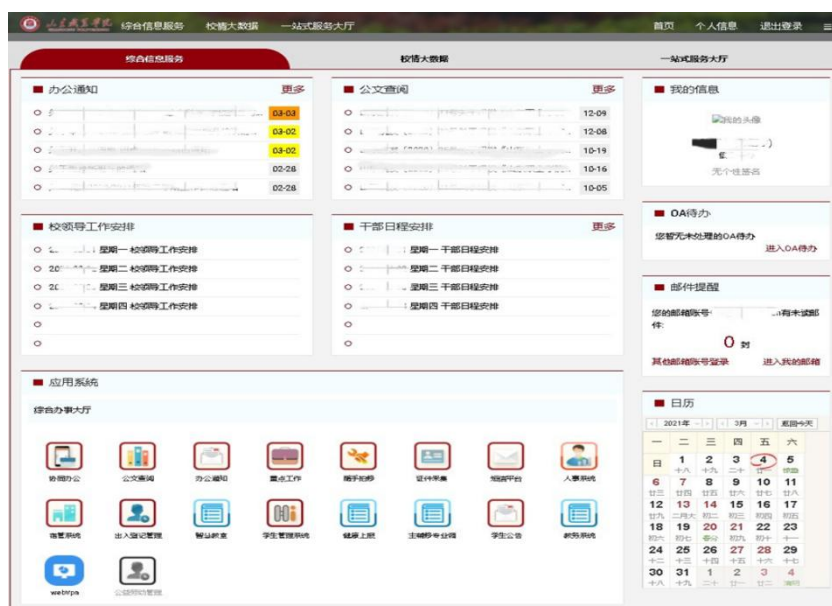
综合信息服务 校情大数据 一站式服务大厅 首页 个人信息 退出登录

综合信息服务 校情大数据 一站式服务大厅

办公通知 更多
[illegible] 03-03
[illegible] 03-02
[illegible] 03-02
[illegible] 02-28
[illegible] 02-28

公文查阅 更多
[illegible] 12-09
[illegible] 12-08
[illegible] 10-19
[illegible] 10-16
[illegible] 10-05

我的信息
我的头像
无个性签名

校领导工作安排
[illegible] 星期一 校领导工作安排
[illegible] 星期二 校领导工作安排
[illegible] 星期三 校领导工作安排
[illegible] 星期四 校领导工作安排

干部日程安排 更多
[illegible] 星期一 干部日程安排
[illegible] 星期二 干部日程安排
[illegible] 星期三 干部日程安排
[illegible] 星期四 干部日程安排

OA待办
您暂无未处理的OA待办
进入OA待办

邮件提醒
您的邮箱账号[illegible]有未读邮件:
0 封
其他邮箱账号登录 进入我的邮箱

应用系统
综合办事大厅
协同办公 公文查阅 办公通知 重点工作 领导拍砖 证件采集 短信平台 人事系统
宿管系统 出入登记管理 智慧教室 学生管理系统 健康上报 主辅修专业管理 学生公告 教务系统
webvpn 公物报修管理

日历
2021年 3月 返回今天
| 一 | 二 | 三 | 四 | 五 | 六 |
|---|---|---|---|---|---|
| 日 | 1 十八 | 2 十九 | 3 二十 | 4 廿一 | 5 惊蛰 |
| 6 廿三 | 7 廿四 | 8 廿五 | 9 廿六 | 10 廿七 | 11 廿八 |
| 12 廿九 | 13 二月大 | 14 初二 | 15 初三 | 16 初四 | 17 初五 |
| 18 初六 | 19 初七 | 20 春分 | 21 初九 | 22 初十 | 23 十一 |
| 24 十二 | 25 十三 | 26 十四 | 27 十五 | 28 十六 | 29 十七 |
| 30 十八 | 31 十九 | 1 二十 | 2 廿一 | 3 廿二 | 4 清明 |